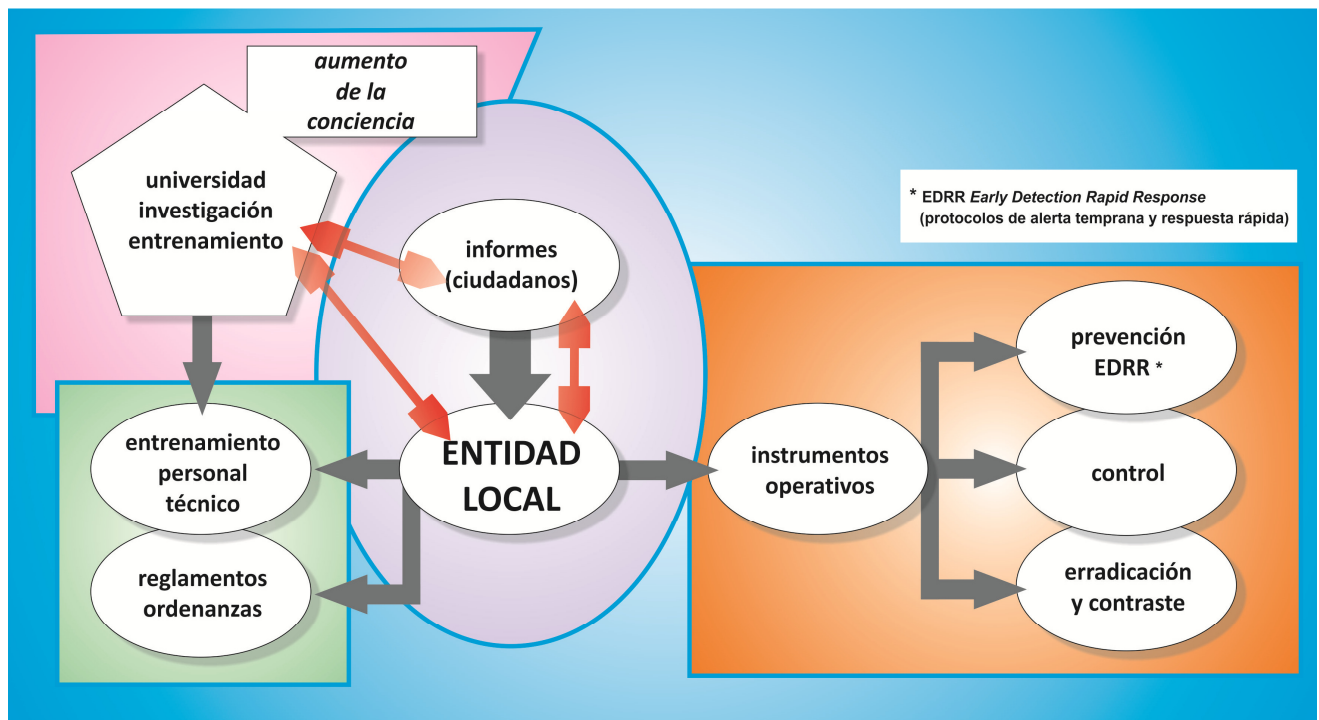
aumento de la conciencia

universidad investigación entrenamiento

informes (ciudadanos)

* EDRR *Early Detection Rapid Response* (protocolos de alerta temprana y respuesta rápida)

entrenamiento personal técnico

reglamentos ordenanzas

ENTIDAD LOCAL

instrumentos operativos

prevención EDRR *

control

erradicación y contraste